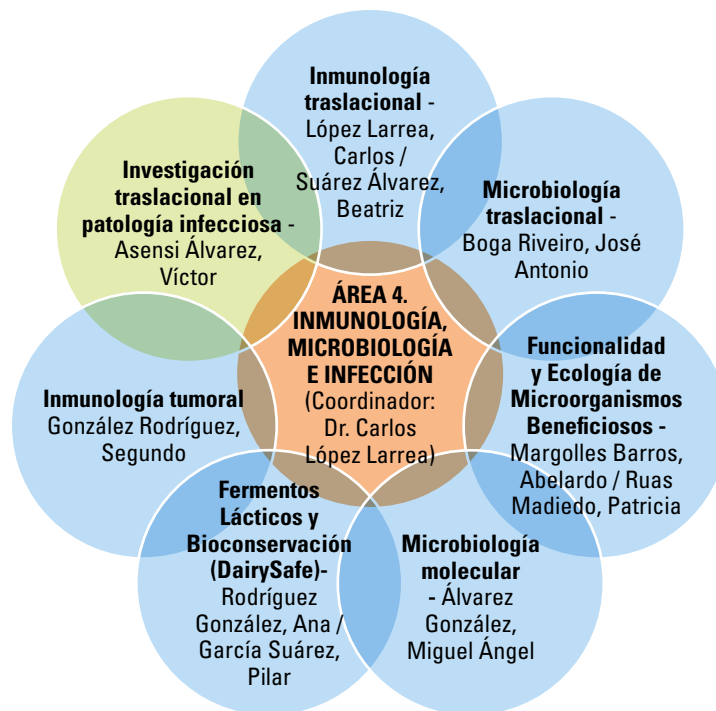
Inmunología traslacional - López Larrea, Carlos / Suárez Álvarez, Beatriz

Investigación traslacional en patología infecciosa - Asensi Álvarez, Víctor

Microbiología traslacional - Boga Riveiro, José Antonio

ÁREA 4. INMUNOLOGÍA, MICROBIOLOGÍA E INFECCIÓN (Coordinador: Dr. Carlos López Larrea)

Funcionalidad y Ecología de Microorganismos Beneficiosos - Margolles Barros, Abelardo / Ruas Madiedo, Patricia

Inmunología tumoral González Rodríguez, Segundo

Fermentos Lácticos y Bioconservación (DairySafe)- Rodríguez González, Ana / García Suárez, Pilar

Microbiología molecular - Álvarez González, Miguel Ángel